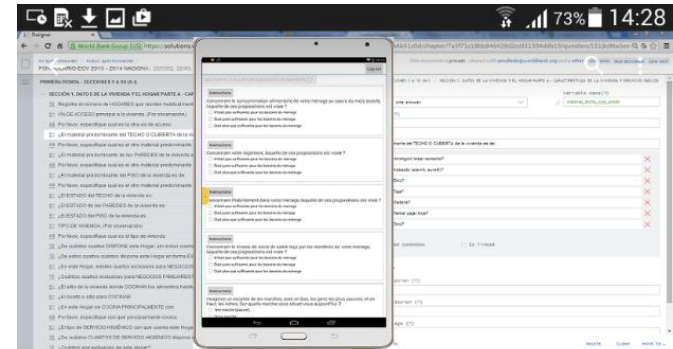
73% 14:28

Designer

World Bank Group (US) https://solutions

FORMULARIO ECV 2013 - 2014 NACIONAL

PRIMERA RONDA - SECCIONES 1 A 10 (A-I)

SECCIÓN 1. DATOS DE LA VIVIENDA Y EL HOGAR PARTE A - CAR

Registre el número de HOGARES que residen habitualmente

VÍA DE ACCESO principal a la vivienda (Por observación)

Por favor, especifique cuál es la vía de acceso

¿El material predominante del TECHO O CUBIERTA de la vivienda

Por favor, especifique cuál es el otro material predominante

¿El material predominante de las PAREDES de la vivienda

Por favor, especifique cuál es el otro material predominante

¿El material predominante del PISO de la vivienda es de

Por favor, especifique cuál es el otro material predominante

¿El ESTADO del TECHO de la vivienda es

¿El ESTADO de las PAREDES de la vivienda es

¿El ESTADO del PISO de la vivienda es

TIPO DE VIVIENDA (Por observación)

Por favor, especifique cuál es el tipo de vivienda

¿De cuántos cuartos DISPONE este hogar, sin incluir cocina

¿De estos cuartos cuántos dispone este hogar en forma EXCLUSIVA

¿En este Hogar, existen cuartos ocupados para NEGOCIOS

¿Cuántos cuartos exclusivos para NEGOCIOS FAMILIARES

¿El sitio de la vivienda donde COCINAN los alimentos habitualmente

¿El cuarto o sitio para COCINAR

¿En este Hogar se COCINA PRINCIPALMENTE con

Por favor, especifique con qué principalmente cocina

¿El tipo de SERVICIO HIGIÉNICO con que cuenta este hogar

¿De cuántos CUARTOS DE SERVICIO HIGIÉNICO dispone el

¿Cuántos son exclusivos de este hogar?

Instructions

Consumen la comida/mayor alimentación de este menaje la mayoría de los días, ¿según de las proposiciones está cierta?

Instructions

Instructions

Instructions

Instructions

Imagine un escalón de los escalón ... en los, las gentes con más pobres del país, en la cima, los que más tienen.

Cancel

SECCIÓN 1. DATOS DE LA VIVIENDA Y EL HOGAR PARTE A - CARACTERÍSTICAS DE LA VIVIENDA Y SERVICIOS BÁSICOS

VARIABLE NAME

material_techo_cub_predo

Single answer

material del TECHO O CUBIERTA de la vivienda es de

DELETE CLOSE MOVE TO